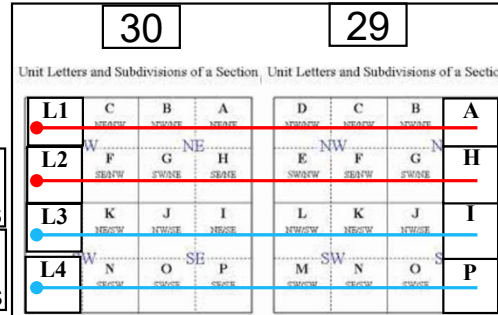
30

29

Unit Letters and Subdivisions of a Section

Unit Letters and Subdivisions of a Sectio

L1
C NE/SW
B NW/NE
A NE/NE

L2
F SE/NW
G SW/NE
H SE/NE

L3
K NE/SW
J NW/SE
I NE/SE

L4
N SE/SW
O SW/SE
P SE/SE

NW NE SW SE

D NW/NW
C NE/NW
B NW/NE
A

E SW/NW
F SE/NW
G SW/NE
H

L NW/SW
K NE/SW
J NW/SE
I

M SW/SW
N SE/SW
O SW/SE
P

NW N SW S